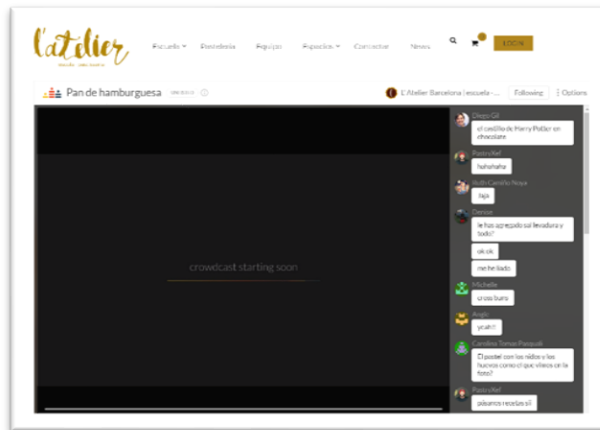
l'atelier

Escuela ▾ Pastelería Equipo Espacios ▾ Contactar News LOGIN

Pan de hamburguesa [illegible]

L'Atelier Barcelona | escuela ... Following ⋮ Options

crowdcast starting soon

Diego Gil
el castillo de Harry Potter en chocolate

Pastry chef
hahahaha

Ruth Castillo Noya
Jaja

Denise
le has agregado sal levadura y todo?
ok ok
me he liado

Michelle
croissant

Angie
yeah!!

Carolina Torres Pasquali
El pastel con los nidos y los huevos como el que vimos en la foto?

Pastry chef
pásamos recetas sí!